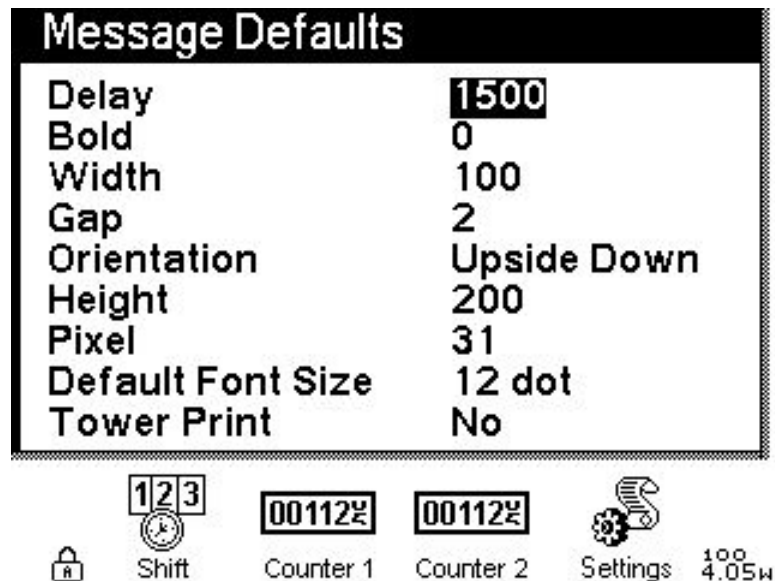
Message Defaults

| | |
|---|---|
| Delay | 1500 |
| Bold | 0 |
| Width | 100 |
| Gap | 2 |
| Orientation | Upside Down |
| Height | 200 |
| Pixel | 31 |
| Default Font Size | 12 dot |
| Tower Print | No |

123 00112 00112

Shift Counter 1 Counter 2 Settings 100 4.05W